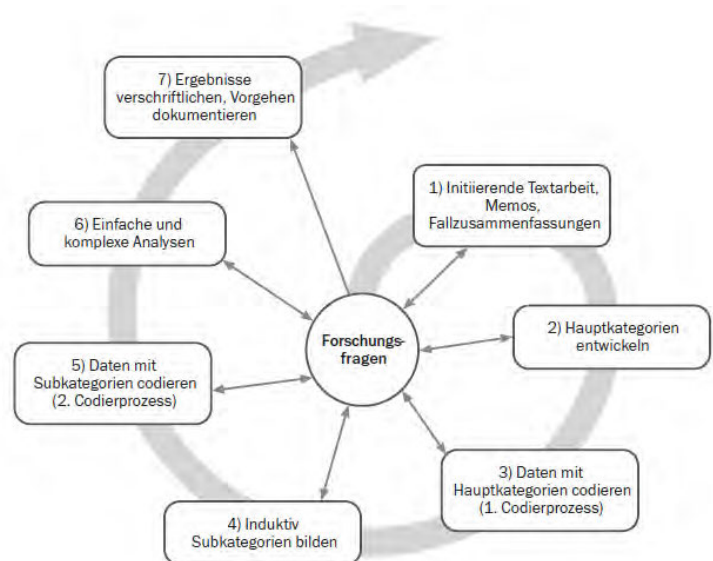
7) Ergebnisse verschriftlichen, Vorgehen dokumentieren

1) Initiierende Textarbeit, Memos, Fallzusammenfassungen

6) Einfache und komplexe Analysen

Forschungsfragen

2) Hauptkategorien entwickeln

5) Daten mit Subkategorien codieren (2. Codierprozess)

3) Daten mit Hauptkategorien codieren (1. Codierprozess)

4) Induktiv Subkategorien bilden